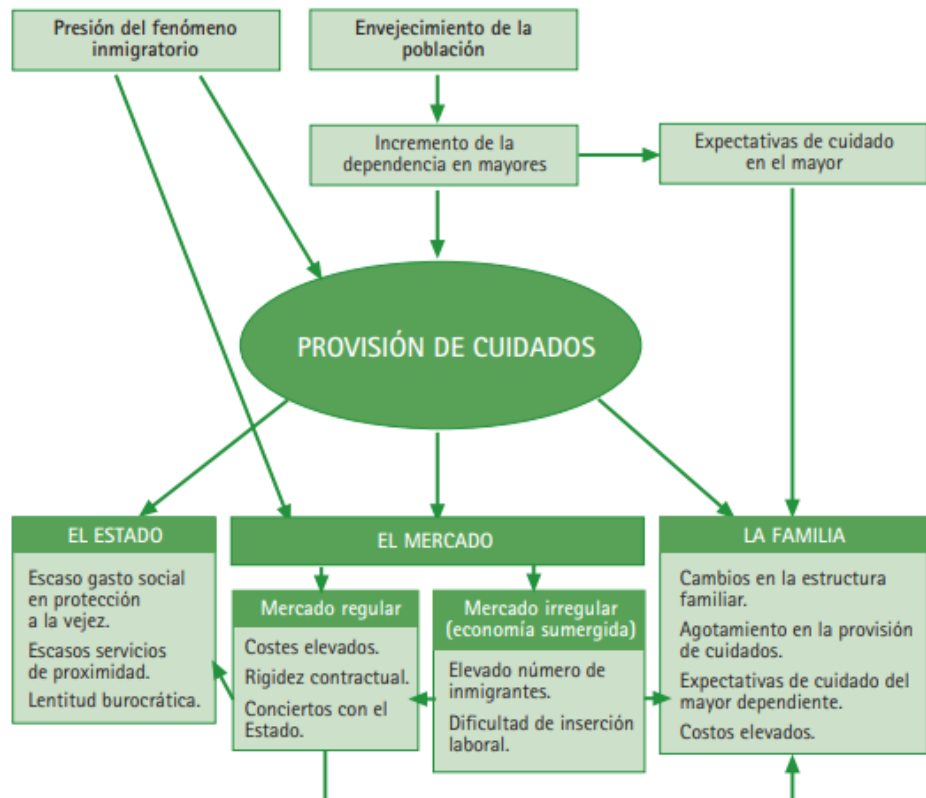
Presión del fenómeno inmigratorio

Envejecimiento de la población

Incremento de la dependencia en mayores

Expectativas de cuidado en el mayor

PROVISIÓN DE CUIDADOS

EL ESTADO

Escaso gasto social en protección a la vejez.

Escasos servicios de proximidad.

Lentitud burocrática.

EL MERCADO

Mercado regular

Costes elevados.

Rigidez contractual.

Conciertos con el Estado.

Mercado irregular (economía sumergida)

Elevado número de inmigrantes.

Dificultad de inserción laboral.

LA FAMILIA

Cambios en la estructura familiar.

Agotamiento en la provisión de cuidados.

Expectativas de cuidado del mayor dependiente.

Costos elevados.